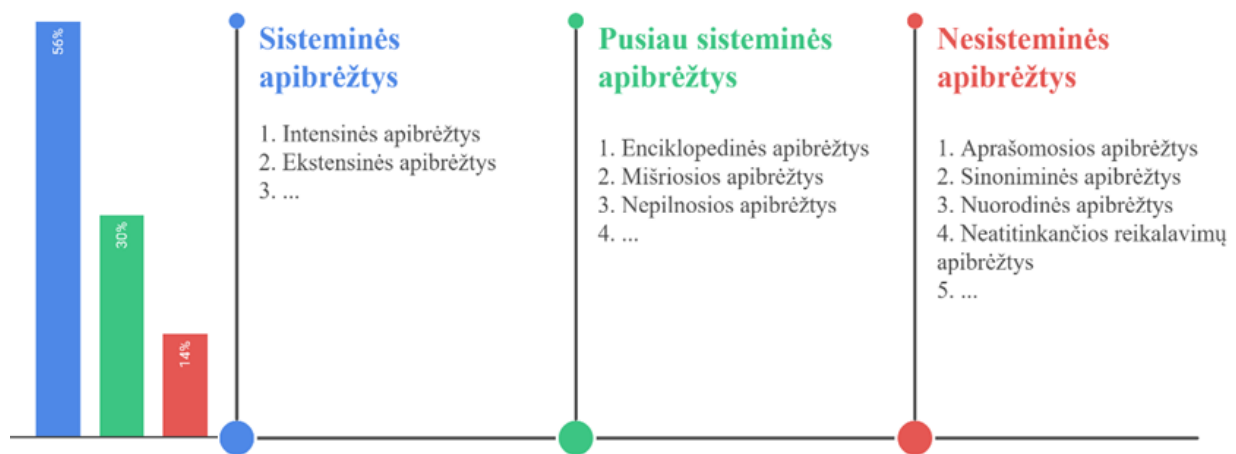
56%

30%

14%

Sisteminės apibrėžtys

1. Intensinės apibrėžtys
2. Ekstensinės apibrėžtys
3. ...

Pusiau sisteminės apibrėžtys

1. Enciklopedinės apibrėžtys
2. Mišriosios apibrėžtys
3. Nepilnosios apibrėžtys
4. ...

Nesisteminės apibrėžtys

1. Aprašomosios apibrėžtys
2. Sinoniminės apibrėžtys
3. Nuorodinės apibrėžtys
4. Neatitinkančios reikalavimų apibrėžtys
5. ...